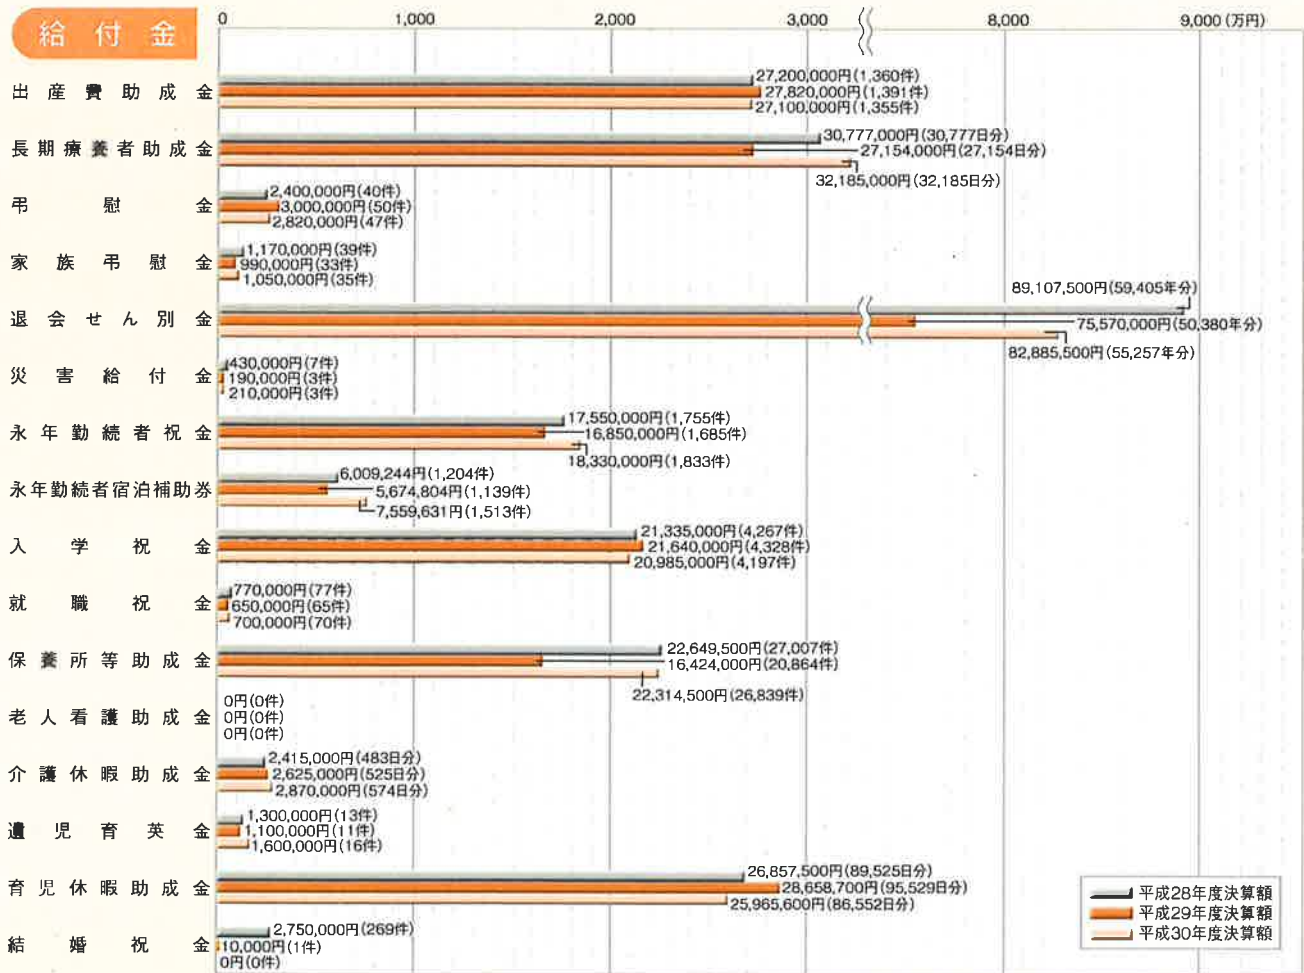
給付金

0
1,000
2,000
3,000
8,000
9,000 (万円)

出産費助成金
27,200,000円(1,360件)
27,820,000円(1,391件)
27,100,000円(1,355件)

長期療養者助成金
30,777,000円(30,777日分)
27,154,000円(27,154日分)
32,185,000円(32,185日分)

弔慰金
2,400,000円(40件)
3,000,000円(50件)
2,820,000円(47件)

家族弔慰金
1,170,000円(39件)
990,000円(33件)
1,050,000円(35件)

退会せん別金
89,107,500円(59,405年分)
75,570,000円(50,380年分)
82,885,500円(55,257年分)

災害給付金
430,000円(7件)
190,000円(3件)
210,000円(3件)

永年勤続者祝金
17,550,000円(1,755件)
16,850,000円(1,685件)
18,330,000円(1,833件)

永年勤続者宿泊補助券
6,009,244円(1,204件)
5,674,804円(1,139件)
7,559,631円(1,513件)

入学祝金
21,335,000円(4,267件)
21,640,000円(4,328件)
20,985,000円(4,197件)

就職祝金
770,000円(77件)
650,000円(65件)
700,000円(70件)

保養所等助成金
22,649,500円(27,007件)
16,424,000円(20,864件)
22,314,500円(26,839件)

老人看護助成金
0円(0件)
0円(0件)
0円(0件)

介護休暇助成金
2,415,000円(483日分)
2,625,000円(525日分)
2,870,000円(574日分)

遺児育英金
1,300,000円(13件)
1,100,000円(11件)
1,600,000円(16件)

育児休暇助成金
26,857,500円(89,525日分)
28,658,700円(95,529日分)
25,965,600円(86,552日分)

結婚祝金
2,750,000円(269件)
10,000円(1件)
0円(0件)

平成28年度決算額
平成29年度決算額
平成30年度決算額